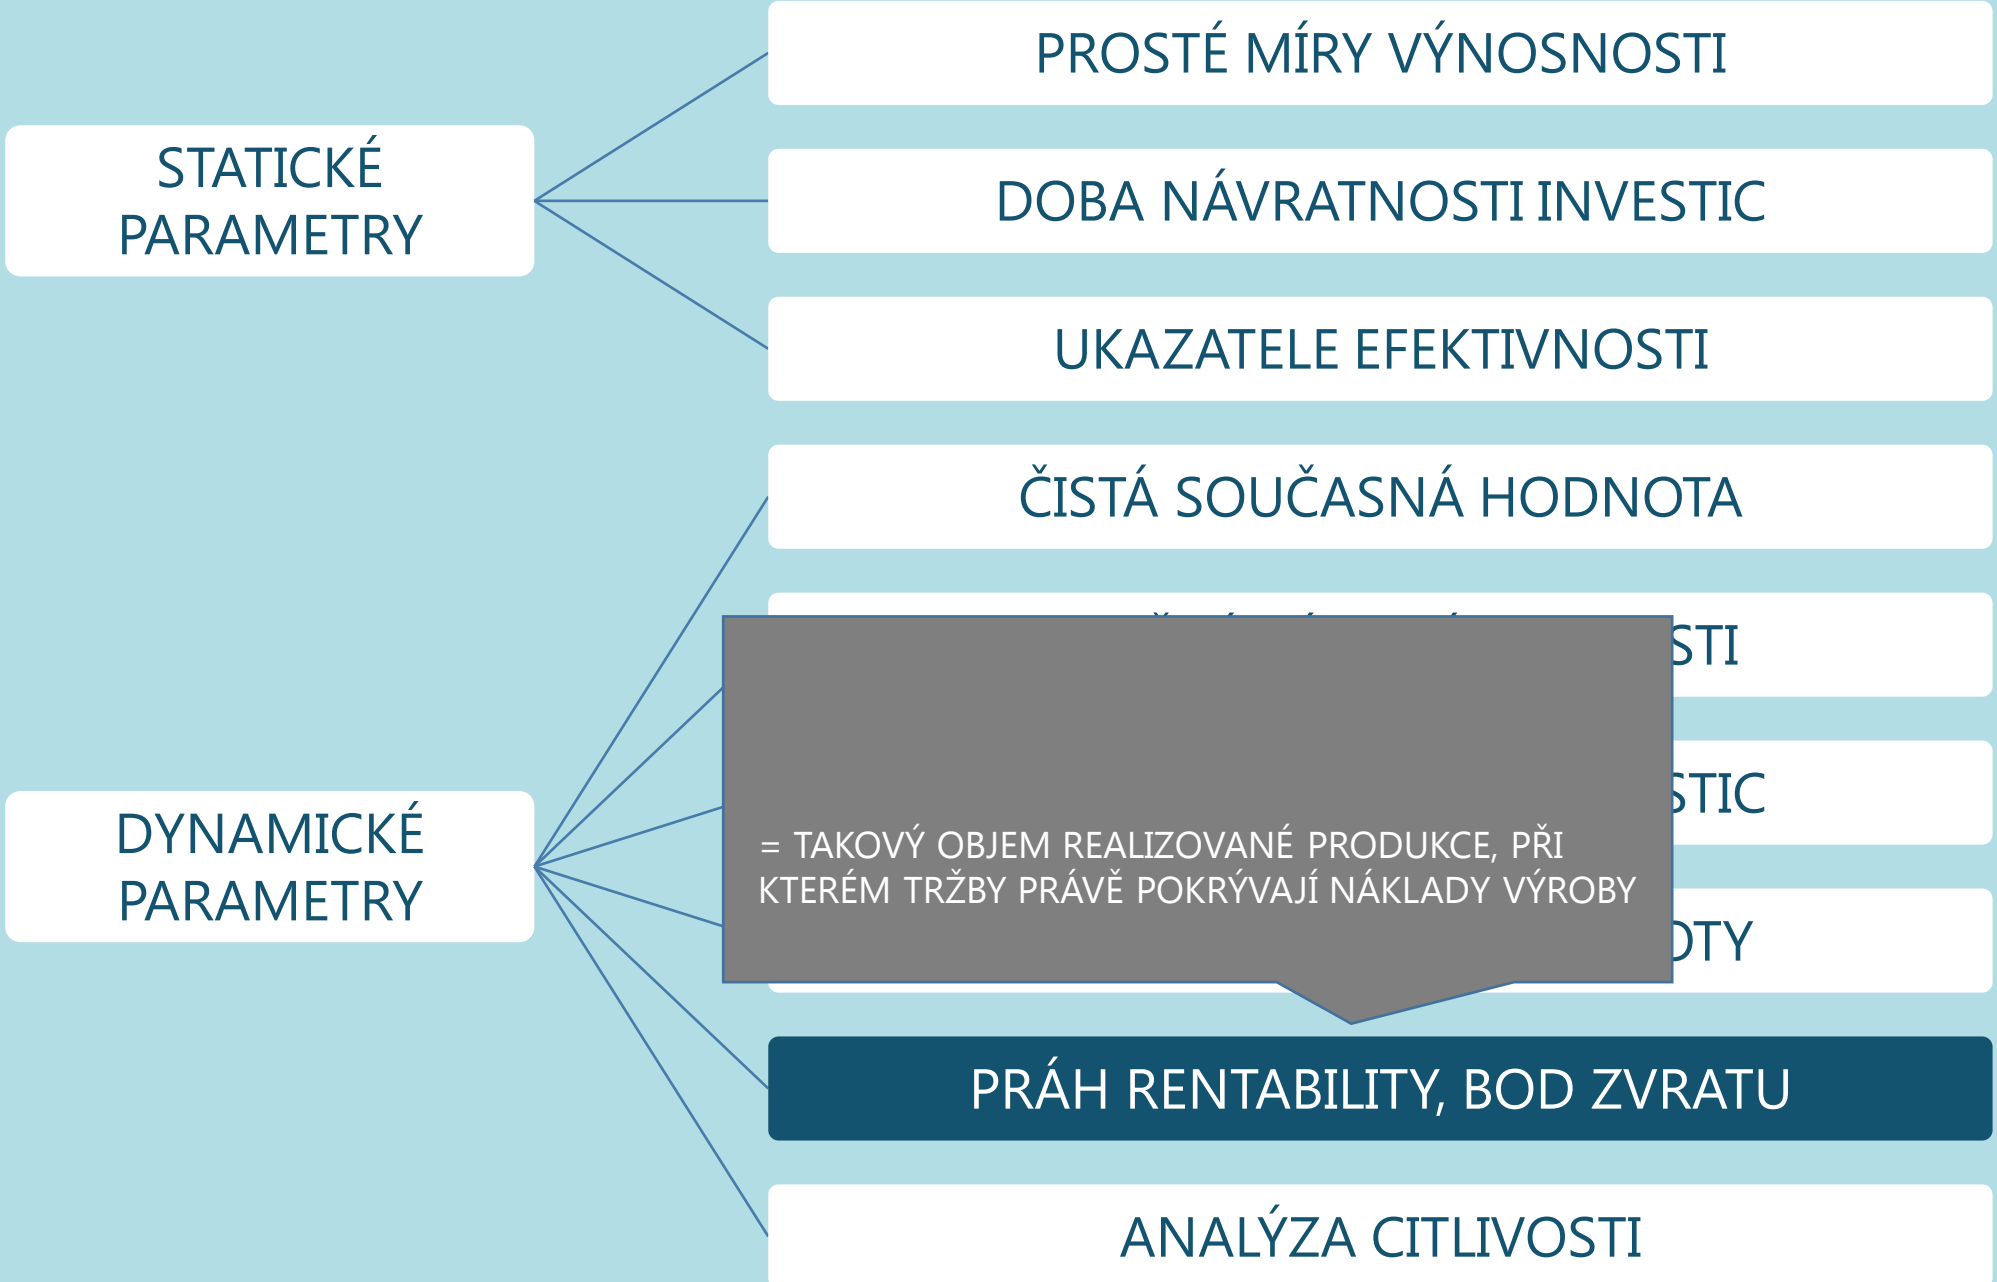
STATICKÉ PARAMETRY

PROSTÉ MÍRY VÝNOSNOSTI

DOBA NÁVRATNOSTI INVESTIC

UKAZATELE EFEKTIVNOSTI

DYNAMICKÉ PARAMETRY

ČISTÁ SOUČASNÁ HODNOTA

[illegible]STI

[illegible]STIC

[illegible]DTY

= TAKOVÝ OBJEM REALIZOVANÉ PRODUKCE, PŘI KTERÉM TRŽBY PRÁVĚ POKRÝVAJÍ NÁKLADY VÝROBY

PRÁH RENTABILITY, BOD ZVRATU

ANALÝZA CITLIVOSTI